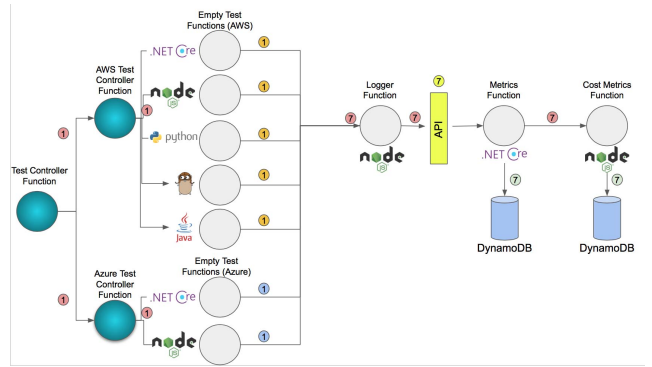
Empty Test Functions (AWS)

AWS Test Controller Function

Test Controller Function

.NET Core

node JS

python

java

Logger Function

API

Metrics Function

Cost Metrics Function

.NET Core

node JS

DynamoDB

DynamoDB

Azure Test Controller Function

Empty Test Functions (Azure)

.NET Core

node JS

1
1
1
1
1
1
1
1
1
1
1
7
7
7
7
7
7